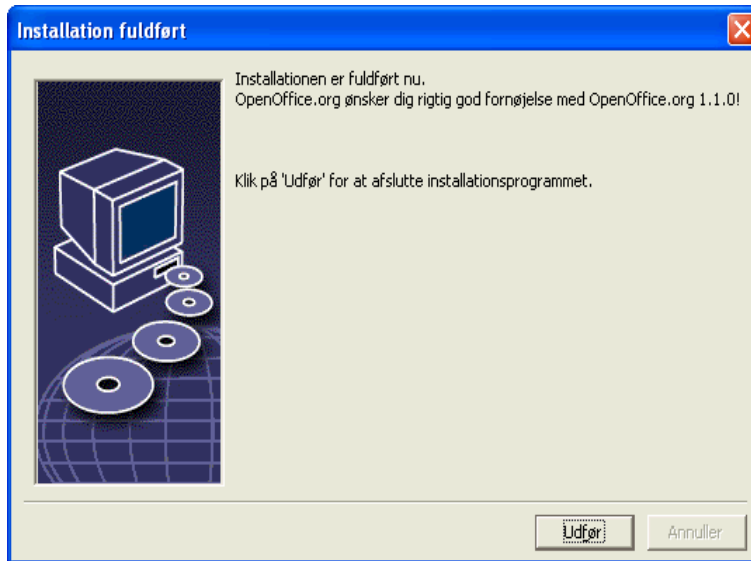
Installation fuldført

Installationen er fuldført nu.
OpenOffice.org ønsker dig rigtig god fornøjelse med OpenOffice.org 1.1.0!

Klik på 'Udfør' for at afslutte installationsprogrammet.

Udfør

Annuller